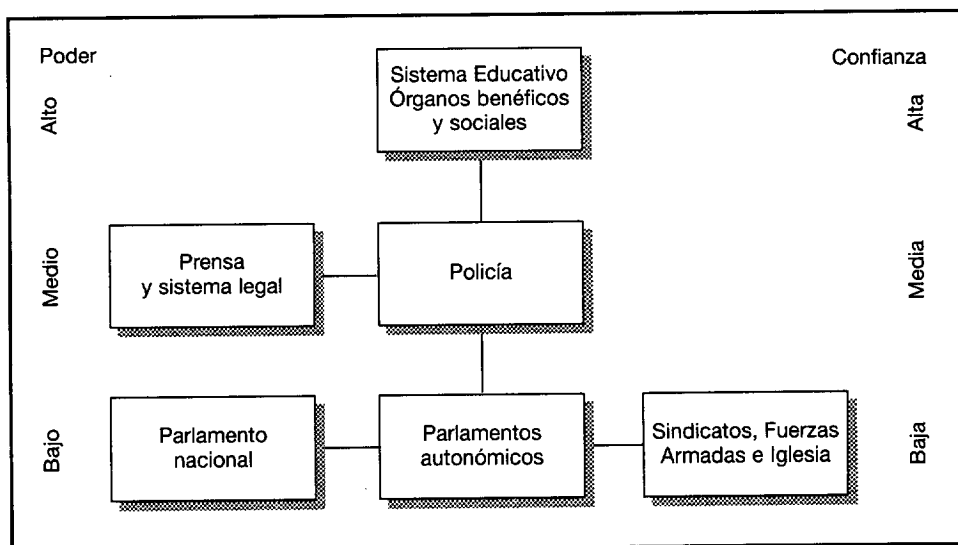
Poder

Confianza

Alto

Sistema Educativo Órganos benéficos y sociales

Alta

Medio

Prensa y sistema legal

Policía

Media

Bajo

Parlamento nacional

Parlamentos autonómicos

Sindicatos, Fuerzas Armadas e Iglesia

Baja